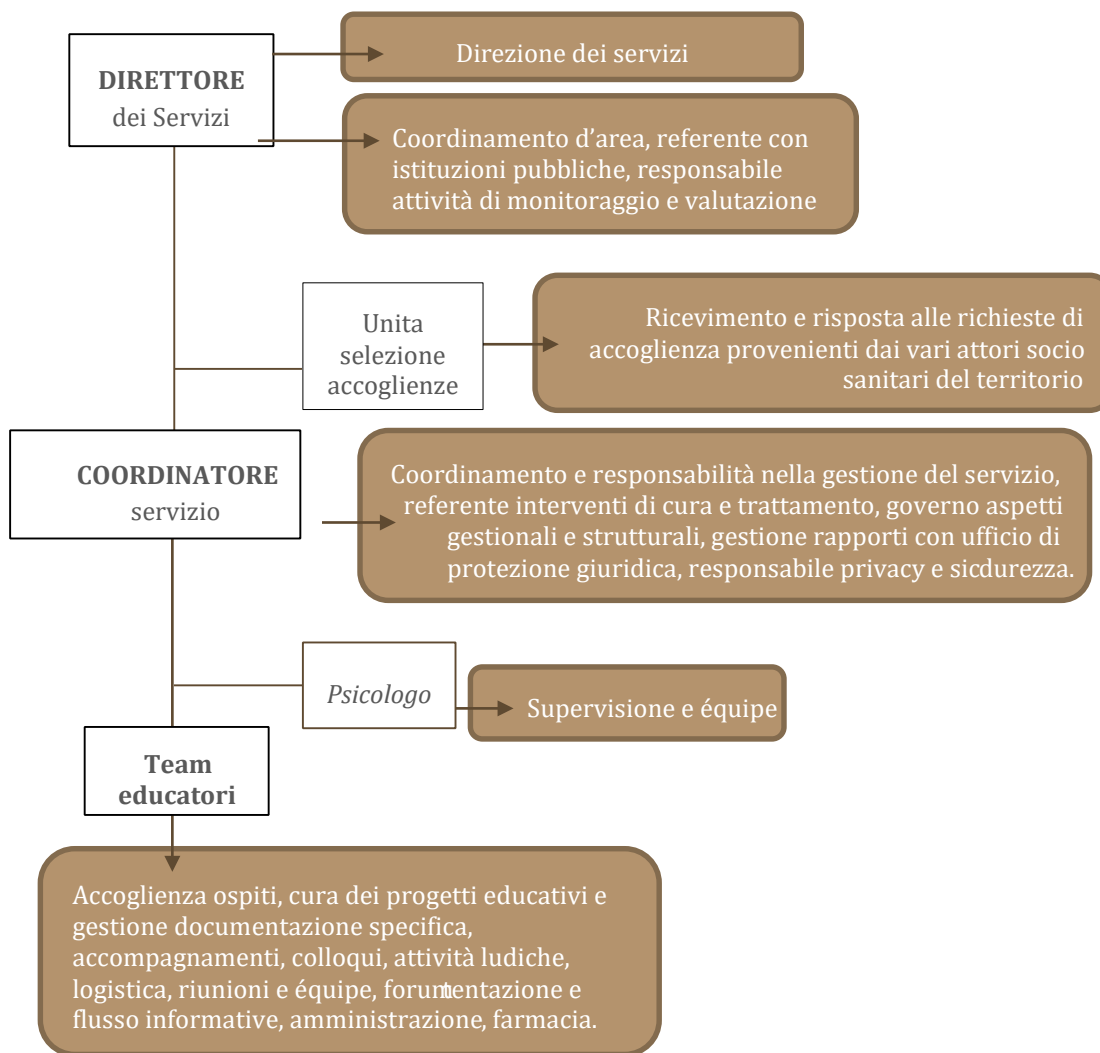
**DIRETTORE**
dei Servizi

Direzione dei servizi

Coordinamento d'area, referente con istituzioni pubbliche, responsabile attività di monitoraggio e valutazione

Unita selezione accoglienze

Ricevimento e risposta alle richieste di accoglienza provenienti dai vari attori socio sanitari del territorio

**COORDINATORE**
servizio

Coordinamento e responsabilità nella gestione del servizio, referente interventi di cura e trattamento, governo aspetti gestionali e strutturali, gestione rapporti con ufficio di protezione giuridica, responsabile privacy e sicdurezza.

*Psicologo*

Supervisione e équipe

**Team educatori**

Accoglienza ospiti, cura dei progetti educativi e gestione documentazione specifica, accompagnamenti, colloqui, attività ludiche, logistica, riunioni e équipe, forumtentazione e flusso informative, amministrazione, farmacia.